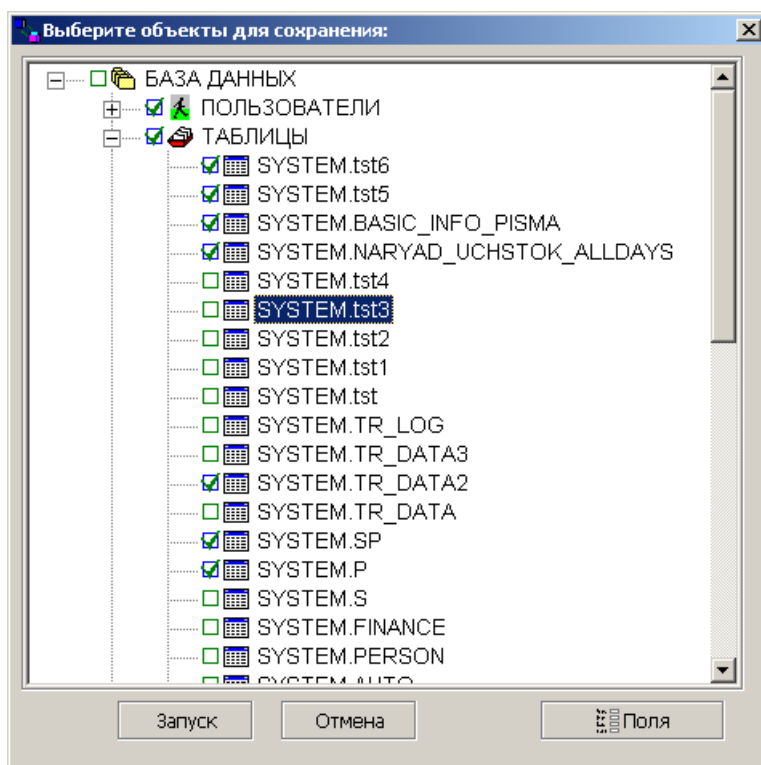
Выберите объекты для сохранения:

БАЗА ДАННЫХ
ПОЛЬЗОВАТЕЛИ
ТАБЛИЦЫ
SYSTEM.tst6
SYSTEM.tst5
SYSTEM.BASIC_INFO_PISMA
SYSTEM.NARYAD_UCHSTOK_ALLDAYS
SYSTEM.tst4
SYSTEM.tst3
SYSTEM.tst2
SYSTEM.tst1
SYSTEM.tst
SYSTEM.TR_LOG
SYSTEM.TR_DATA3
SYSTEM.TR_DATA2
SYSTEM.TR_DATA
SYSTEM.SP
SYSTEM.P
SYSTEM.S
SYSTEM.FINANCE
SYSTEM.PERSON
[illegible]

Запуск
Отмена
Поля